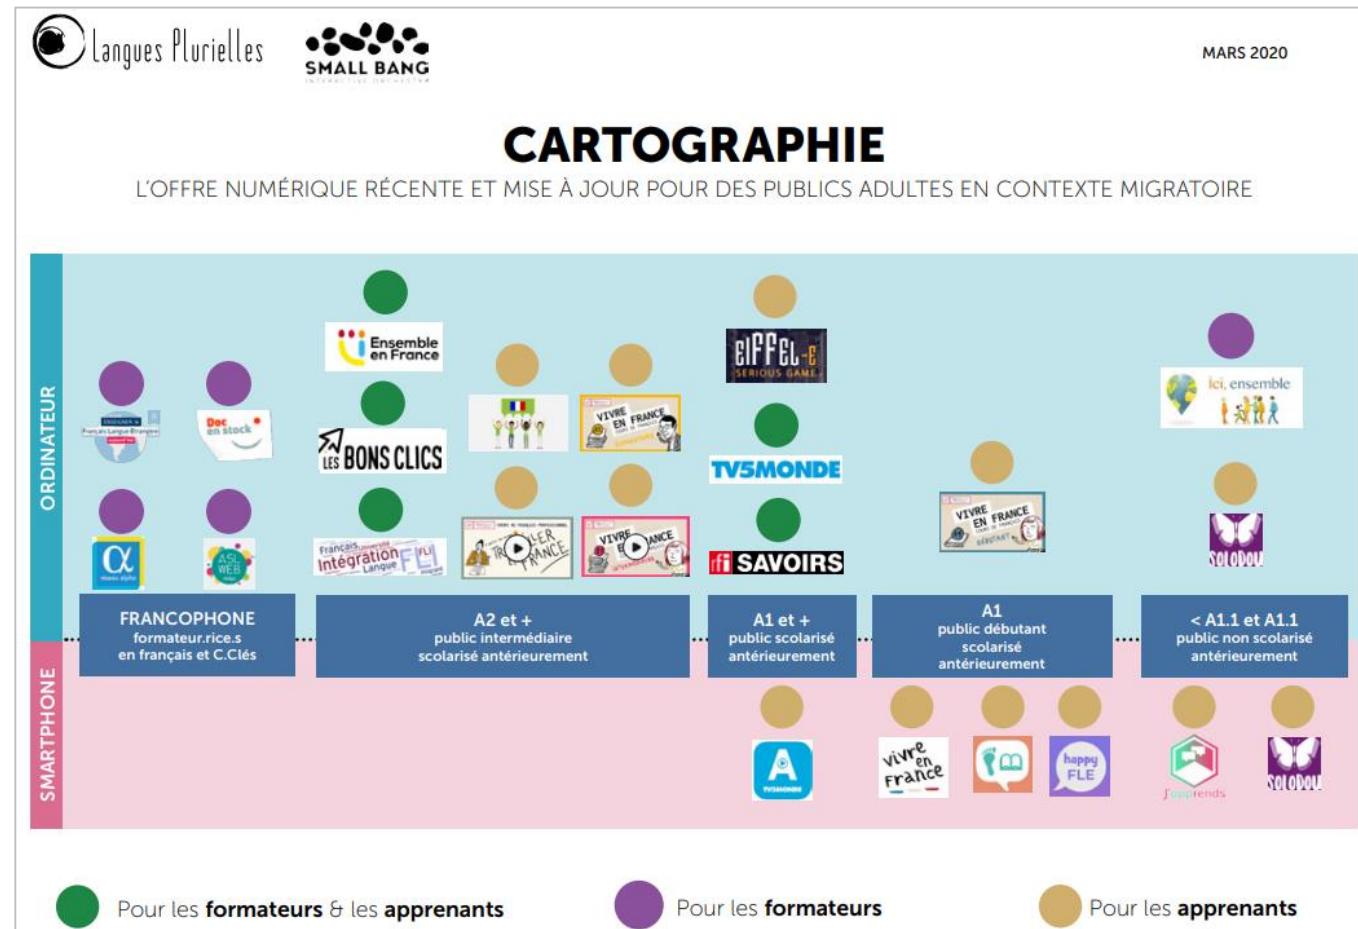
Langues Plurielles

SMALL BANG

MARS 2020

CARTOGRAPHIE

L'OFFRE NUMÉRIQUE RÉCENTE ET MISE À JOUR POUR DES PUBLICS ADULTES EN CONTEXTE MIGRATOIRE

ORDINATEUR

Doc en stock

ASL WEB

Ensemble en France

LES BONS CLICS

Français Intégration Langue FLI

VIVRE EN FRANCE

TRAVAILLER EN FRANCE

VIVRE EN FRANCE

EIFFEL-E SERIOUS GAME

TV5MONDE

rfi SAVOIRS

VIVRE EN FRANCE DÉBUTANT

Ici, ensemble

SOLODOU

FRANCOPHONE
formateur.rice.s en français et C.Clés

A2 et +
public intermédiaire scolarisé antérieurement

A1 et +
public scolarisé antérieurement

A1
public débutant scolarisé antérieurement

< A1.1 et A1.1
public non scolarisé antérieurement

SMARTPHONE

TV5MONDE

vivre en France

happy FLE

J'apprends

SOLODOU

Pour les formateurs & les apprenants

Pour les formateurs

Pour les apprenants